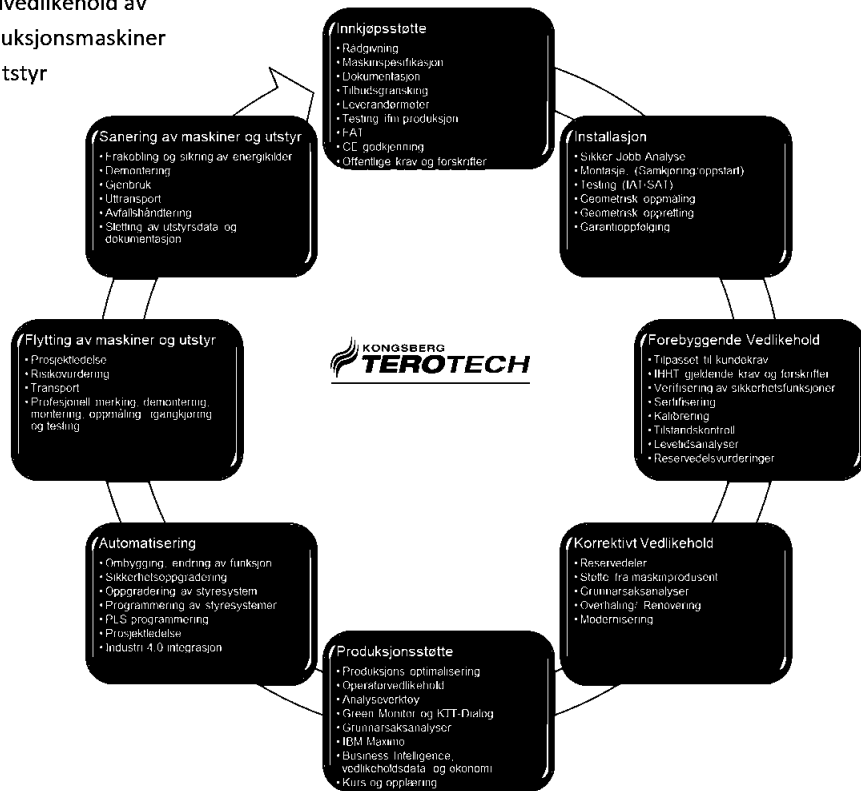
vedlikehold av
uksjonsmaskiner
tstyr

Innkjøpsstøtte
• Rådgivning
• Maskinspesifikasjon
• Dokumentasjon
• Tilbudsgransking
• Leverandørmøter
• Testing ifm produksjon
• FAT
• CE godkjenning
• Offentlige krav og forskrifter

Installasjon
• Sikker Jobb Analyse
• Montasje, (Samkjøring/oppstart)
• Testing (IAT-SAT)
• Geometrisk oppmåling
• Geometrisk oppretting
• Garantioppfølging

Forebyggende Vedlikehold
• Tilpasset til kundekrav
• IHHT gjeldende krav og forskrifter
• Verifisering av sikkerhetsfunksjoner
• Sertifisering
• Kalibrering
• Tilstandskontroll
• Levetidsanalyser
• Reservedelsvurderinger

Korrektivt Vedlikehold
• Reservedeler
• Støtte fra maskinprodusent
• Grunnårsaksanalyser
• Overhaling/ Renovering
• Modernisering

Produksjonsstøtte
• Produksjons optimalisering
• Operatørvedlikehold
• Analyseverktøy
• Green Monitor og KTT-Dialog
• Grunnårsaksanalyser
• IBM Maximo
• Business Inteligence, vedlikeholdsdata og økonomi
• Kurs og opplæring

Automatisering
• Ombygging, endring av funksjon
• Sikkerhetsoppgradering
• Oppgradering av styresystem
• Programmering av styresystemer
• PLS programmering
• Prosjektledelse
• Industri 4.0 integrasjon

Flytting av maskiner og utstyr
• Prosjektledelse
• Risikovurdering
• Transport
• Profesjonell merking, demontering, montering, oppmåling, igangkjøring og testing

Sanering av maskiner og utstyr
• Frakobling og sikring av energikilder
• Demontering
• Gjenbruk
• Uttransport
• Avfallshåndtering
• Sletting av utstyrsdata og dokumentasjon

KONGSBERG TEROTECH